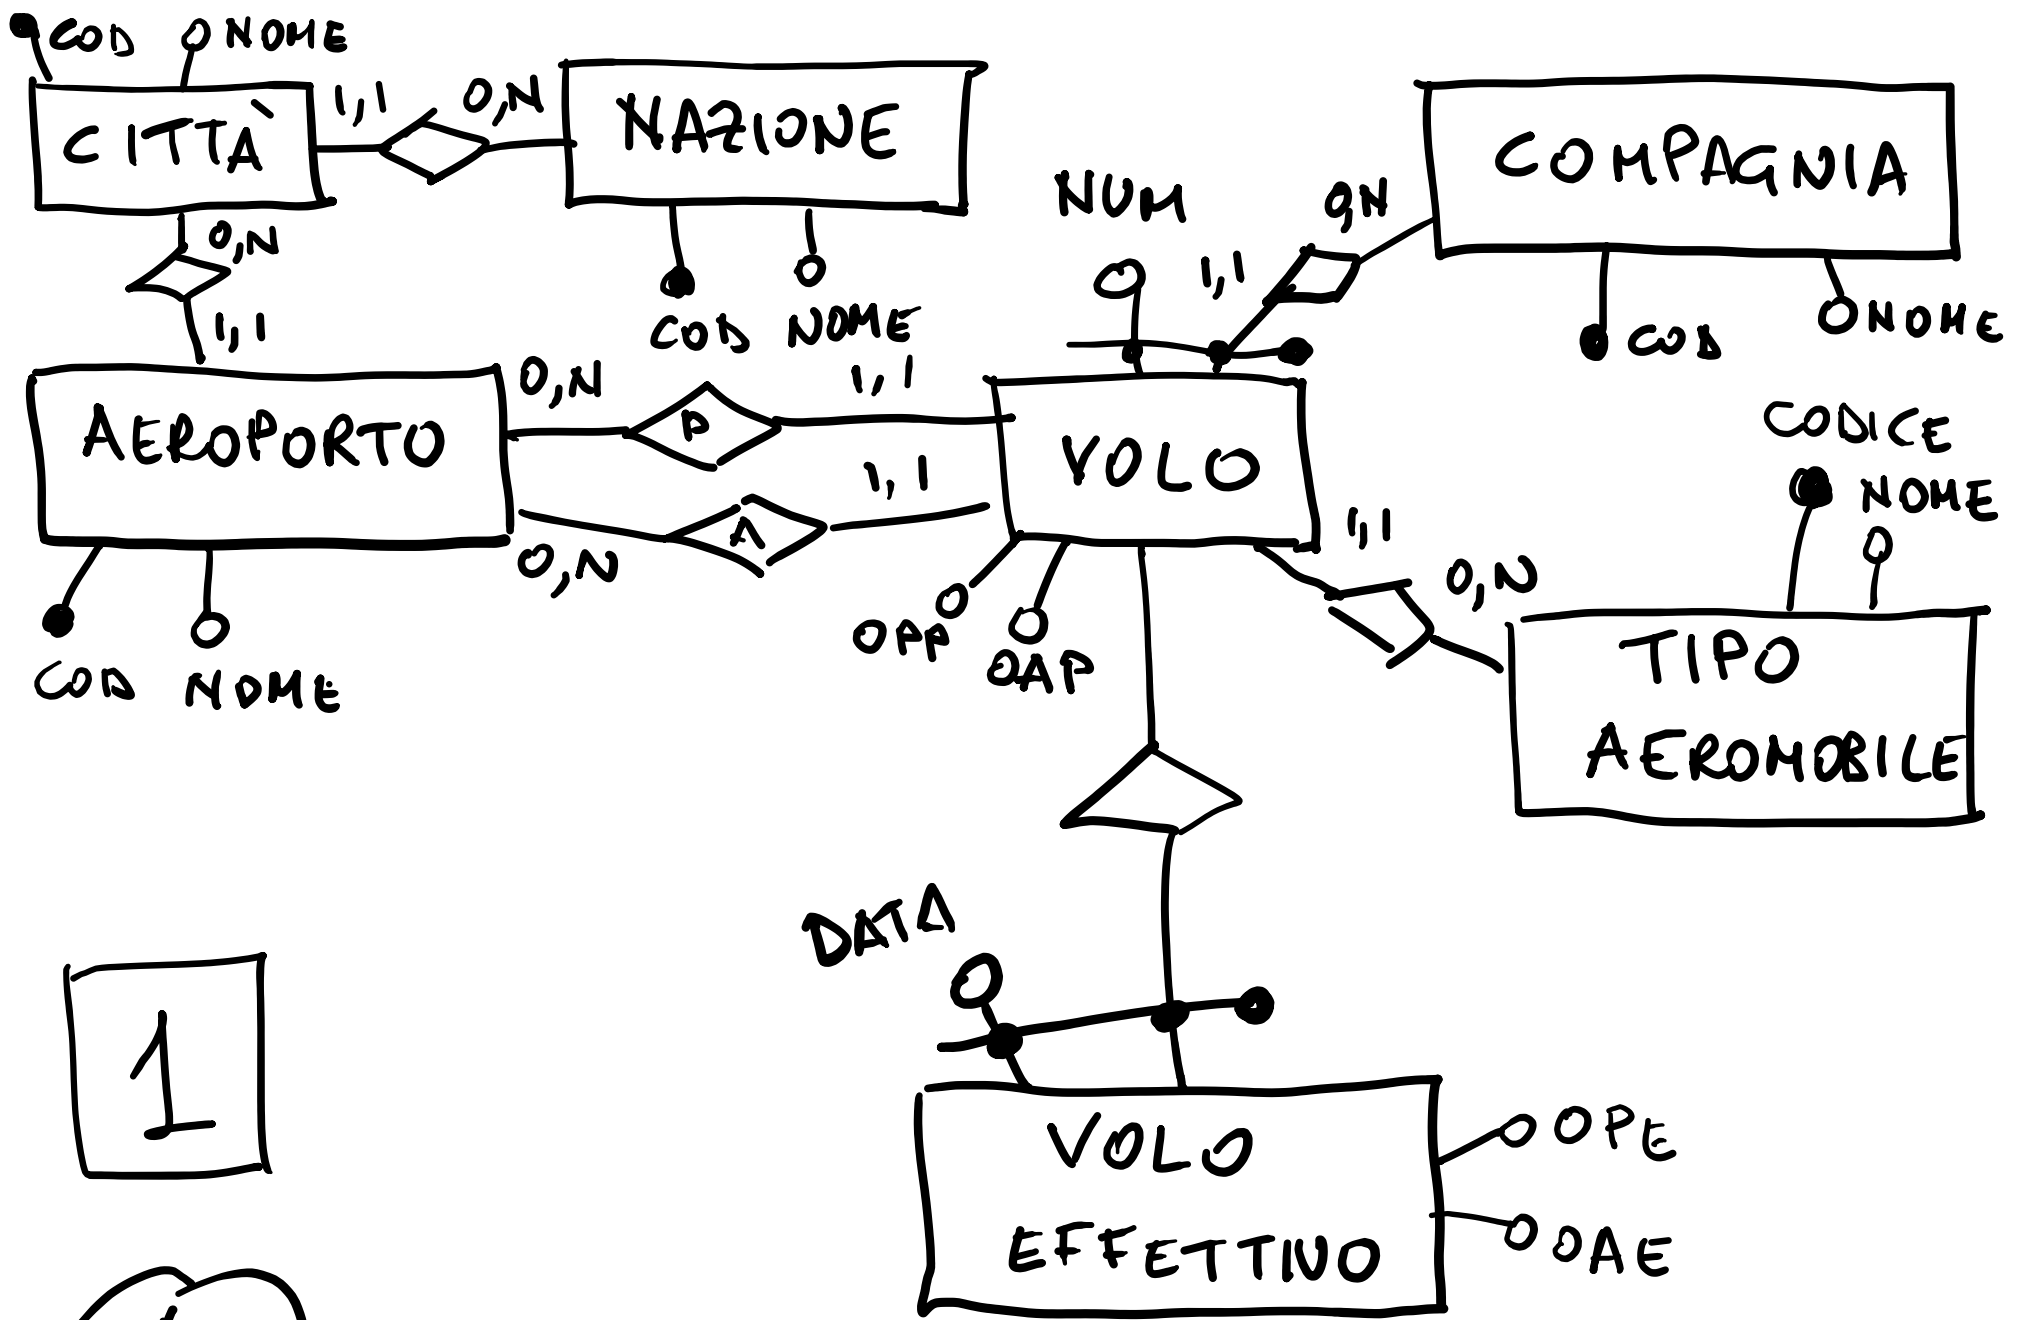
COD NOME

CITTÀ

1,1 0,N

NAZIONE

COMPAGNIA

NUM

0,N

1,1

0,N

1,1

COD NOME

COD

NOME

0,N

1,1

AEROPORTO

P

VOLO

CODICE

1,1

NOME

A

1,1

0,N

0,N

COD NOME

OPP

OAP

TIPO AEROMOBILE

DATA

1

VOLO EFFETTIVO

OPE

OAE